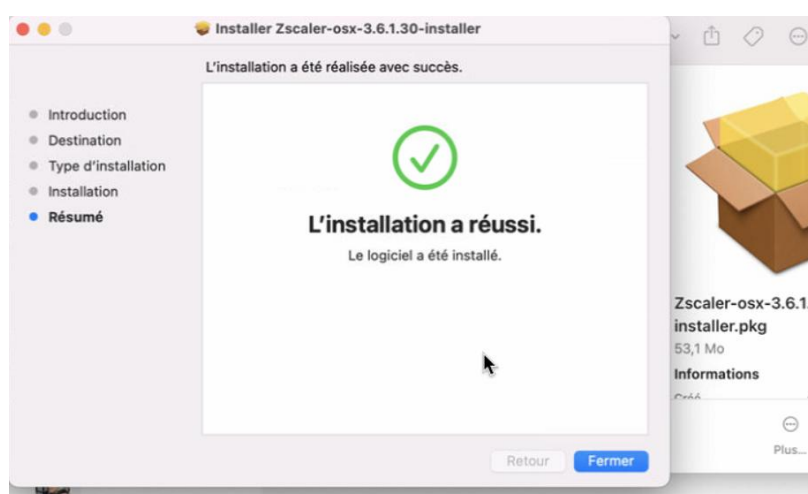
Installer Zscaler-osx-3.6.1.30-installer

L'installation a été réalisée avec succès.

Introduction
Destination
Type d'installation
Installation
Résumé

L'installation a réussi.

Le logiciel a été installé.

Retour
Fermer

Zscaler-osx-3.6.1.
installer.pkg
53,1 Mo
Informations
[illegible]

Plus...